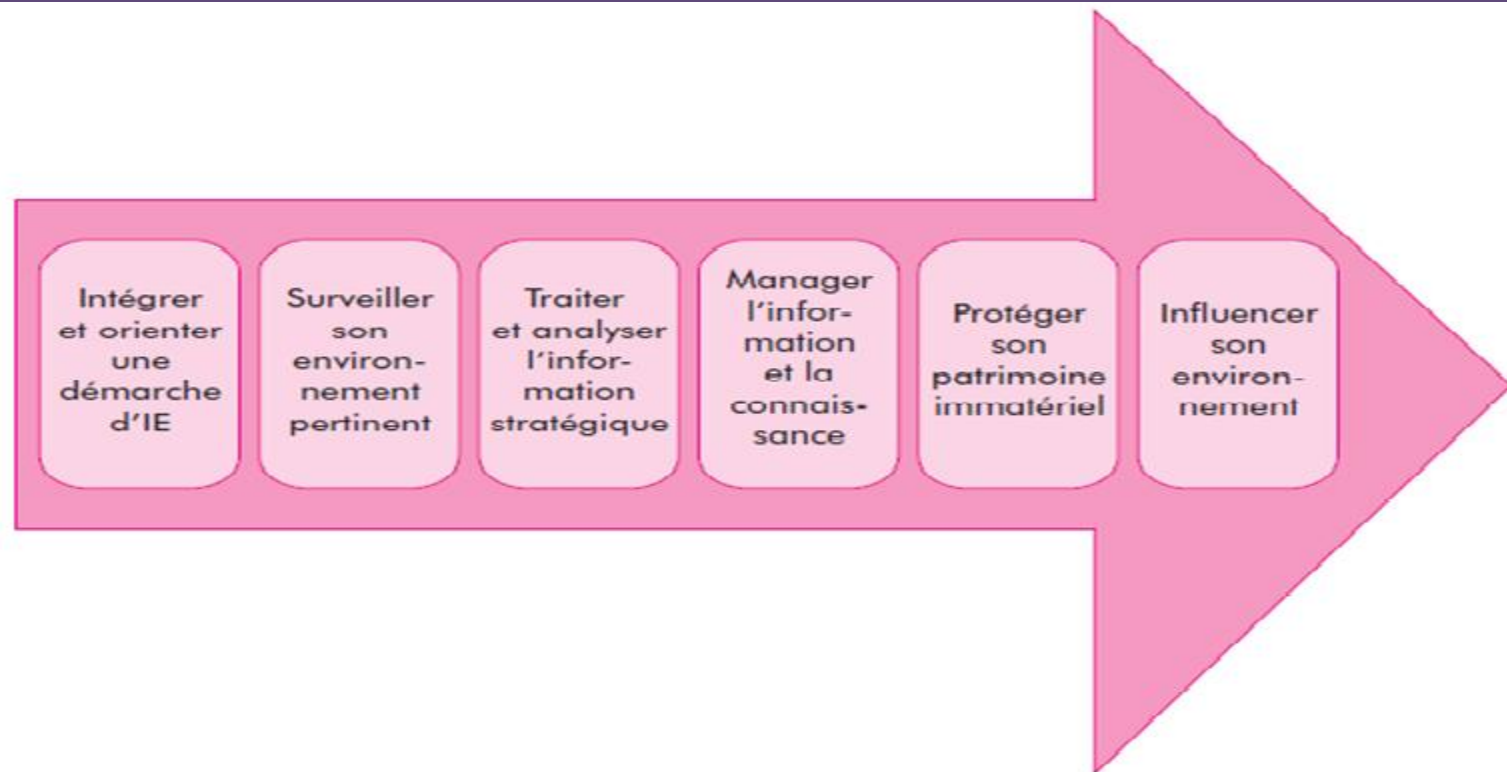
Intégrer et orienter une démarche d'IE

Surveiller son environnement pertinent

Traiter et analyser l'information stratégique

Manager l'information et la connaissance

Protéger son patrimoine immatériel

Influencer son environnement